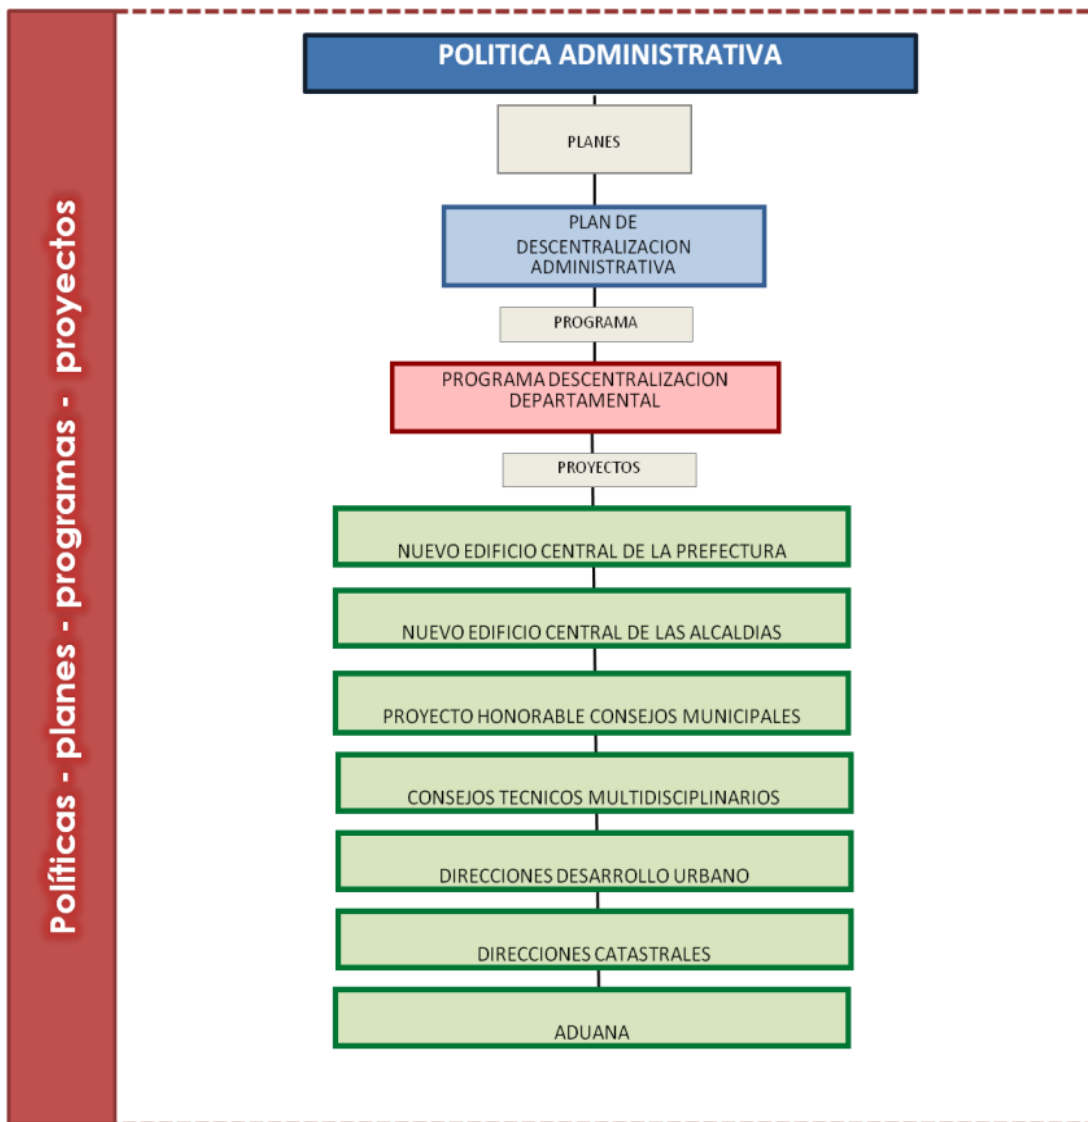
Políticas - planes - programas - proyectos

POLITICA ADMINISTRATIVA

PLANES

PLAN DE DESCENTRALIZACION ADMINISTRATIVA

PROGRAMA

PROGRAMA DESCENTRALIZACION DEPARTAMENTAL

PROYECTOS

NUEVO EDIFICIO CENTRAL DE LA PREFECTURA

NUEVO EDIFICIO CENTRAL DE LAS ALCALDIAS

PROYECTO HONORABLE CONSEJOS MUNICIPALES

CONSEJOS TECNICOS MULTIDISCIPLINARIOS

DIRECCIONES DESARROLLO URBANO

DIRECCIONES CATASTRALES

ADUANA